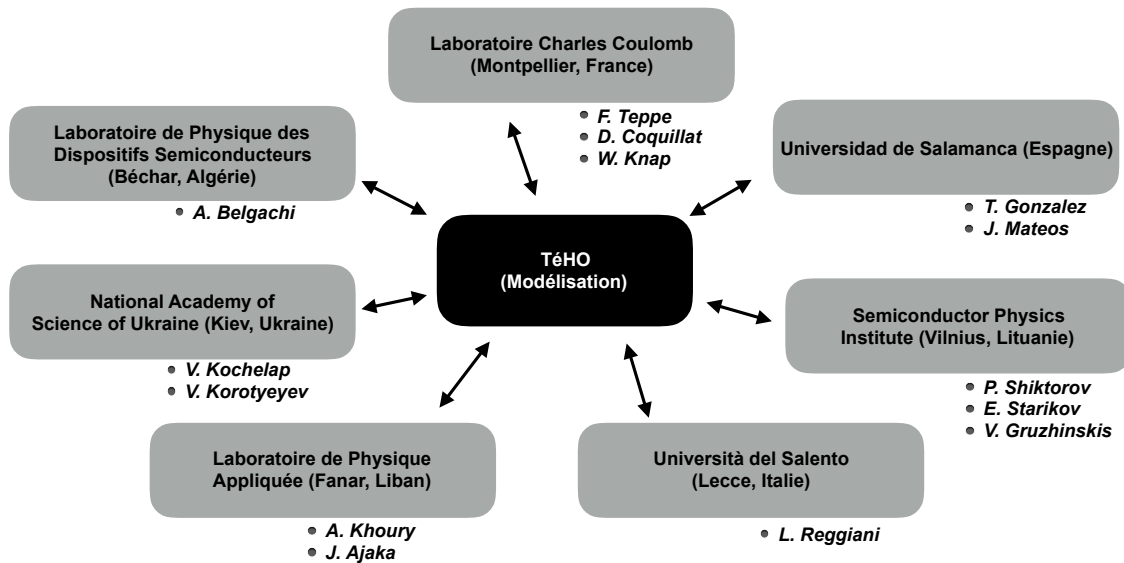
Laboratoire Charles Coulomb
(Montpellier, France)

F. Teppe
D. Coquillat
W. Knap

Laboratoire de Physique des Dispositifs Semiconducteurs
(Béchar, Algérie)

A. Belgachi

Universidad de Salamanca (Espagne)

T. Gonzalez
J. Mateos

TéHO
(Modélisation)

National Academy of Science of Ukraine (Kiev, Ukraine)

V. Kochelap
V. Korotyeyev

Semiconductor Physics Institute (Vilnius, Lituanie)

P. Shiktorov
E. Starikov
V. Gruzhinskis

Laboratoire de Physique Appliquée (Fanar, Liban)

A. Khoury
J. Ajaka

Università del Salento
(Lecce, Italie)

L. Reggiani